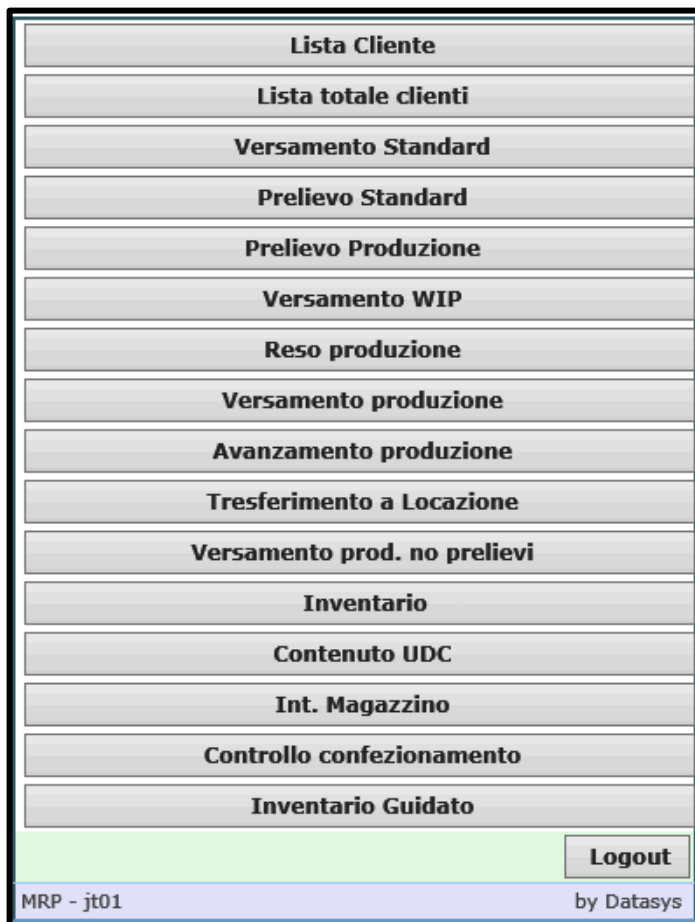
Lista Cliente
Lista totale clienti
Versamento Standard
Prelievo Standard
Prelievo Produzione
Versamento WIP
Reso produzione
Versamento produzione
Avanzamento produzione
Tresferimento a Locazione
Versamento prod. no prelievi
Inventario
Contenuto UDC
Int. Magazzino
Controllo confezionamento
Inventario Guidato
Logout
MRP - jt01
by Datasys